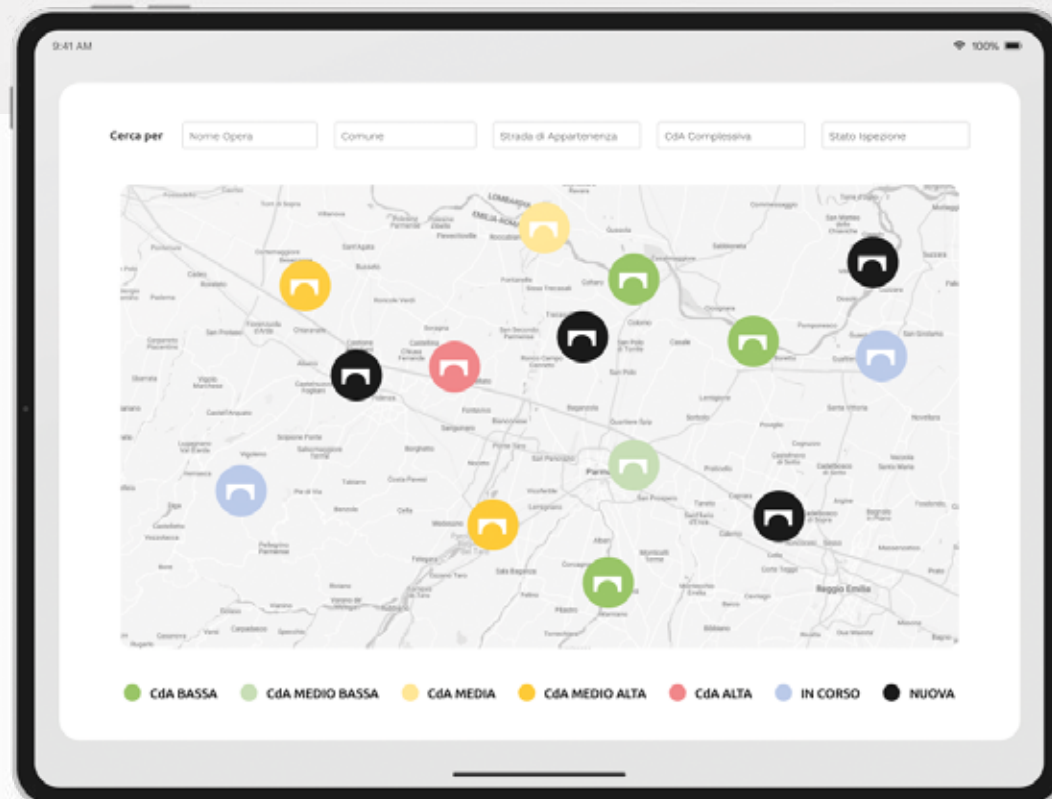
9:41 AM

100%

Cerca per

Nome Opera

Comune

Strada di Appartenenza

CdA Complessiva

Stato Ispezione

LOMBARDIA

EMILIA-ROMAGNA

Parma

Reggio Emilia

CdA BASSA

CdA MEDIO BASSA

CdA MEDIA

CdA MEDIO ALTA

CdA ALTA

IN CORSO

NUOVA